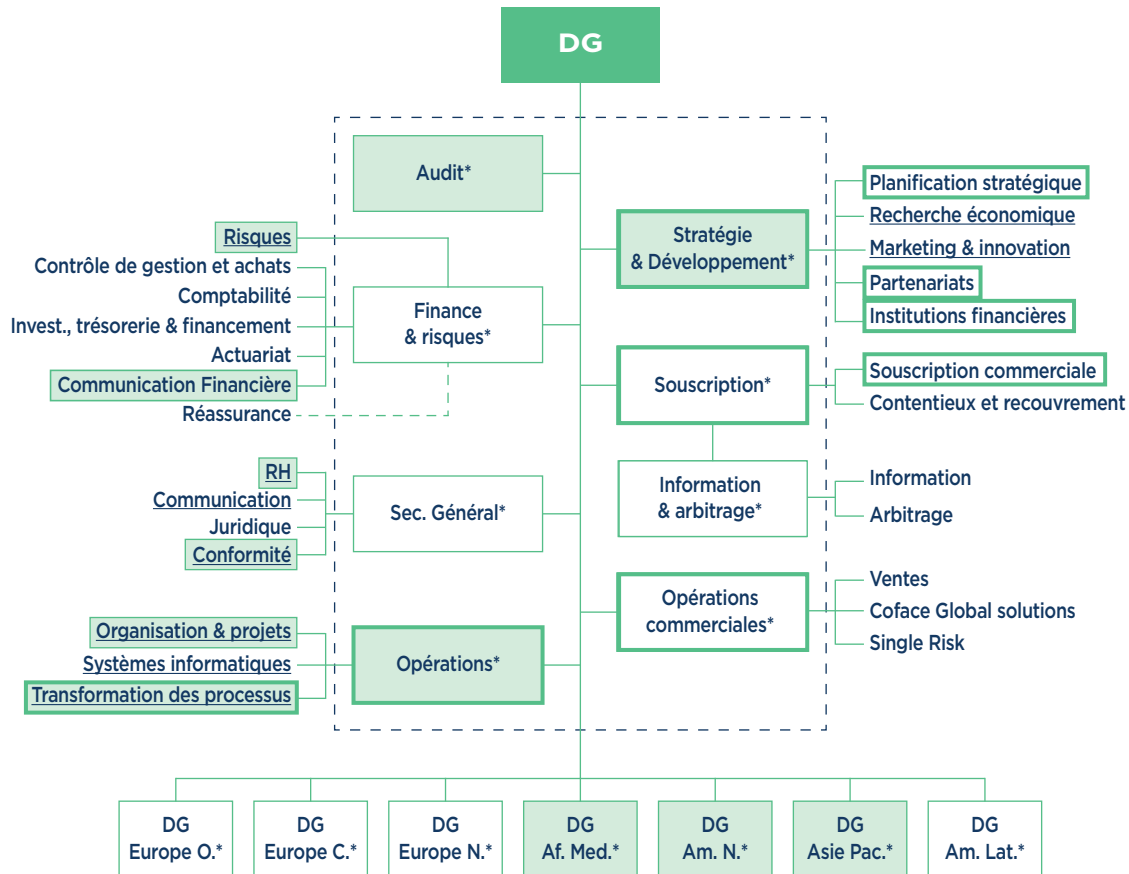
DG

Audit*

Risques
Contrôle de gestion et achats
Comptabilité
Invest., trésorerie & financement
Actuariat
Communication Financière
Réassurance

Finance & risques*

Stratégie & Développement*

Planification stratégique
Recherche économique
Marketing & innovation
Partenariats
Institutions financières

Souscription*

Souscription commerciale
Contentieux et recouvrement

Information & arbitrage*

Information
Arbitrage

RH
Communication
Juridique
Conformité

Sec. Général*

Opérations commerciales*

Ventes
Coface Global solutions
Single Risk

Organisation & projets
Systèmes informatiques
Transformation des processus

Opérations*

DG Europe O.*

DG Europe C.*

DG Europe N.*

DG Af. Med.*

DG Am. N.*

DG Asie Pac.*

DG Am. Lat.*